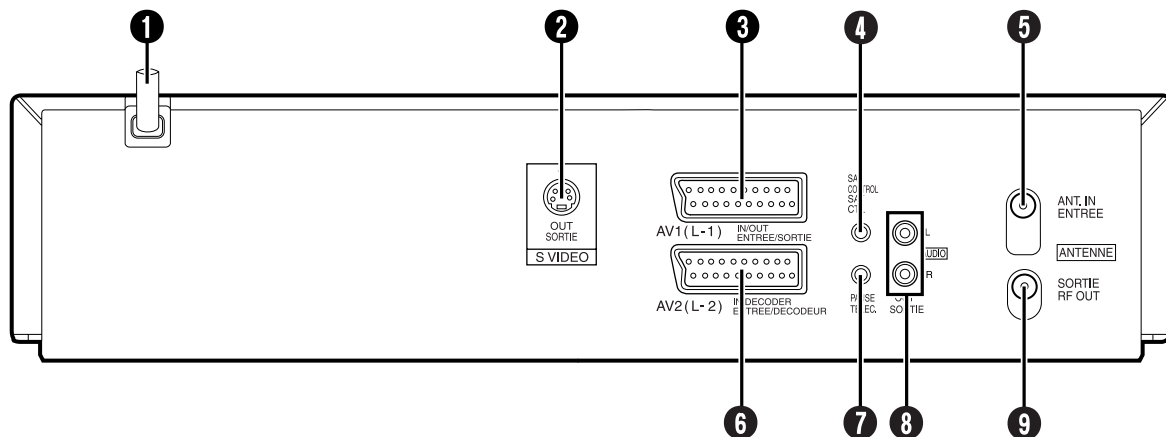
1

2

3

4

5

OUT
SORTIE
S VIDEO

AV1(L-1) IN/OUT ENTREE/SORTIE

AV2(L-2) IN/DECODER ENTREE/DECODEUR

SA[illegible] CONTROL SA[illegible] CT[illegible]

PA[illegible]SE TE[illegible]EC.

L
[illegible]UDIO
R
O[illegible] SORTIE

ANT. IN
ENTREE

ANTENNE

SORTIE
RF OUT

6

7

8

9